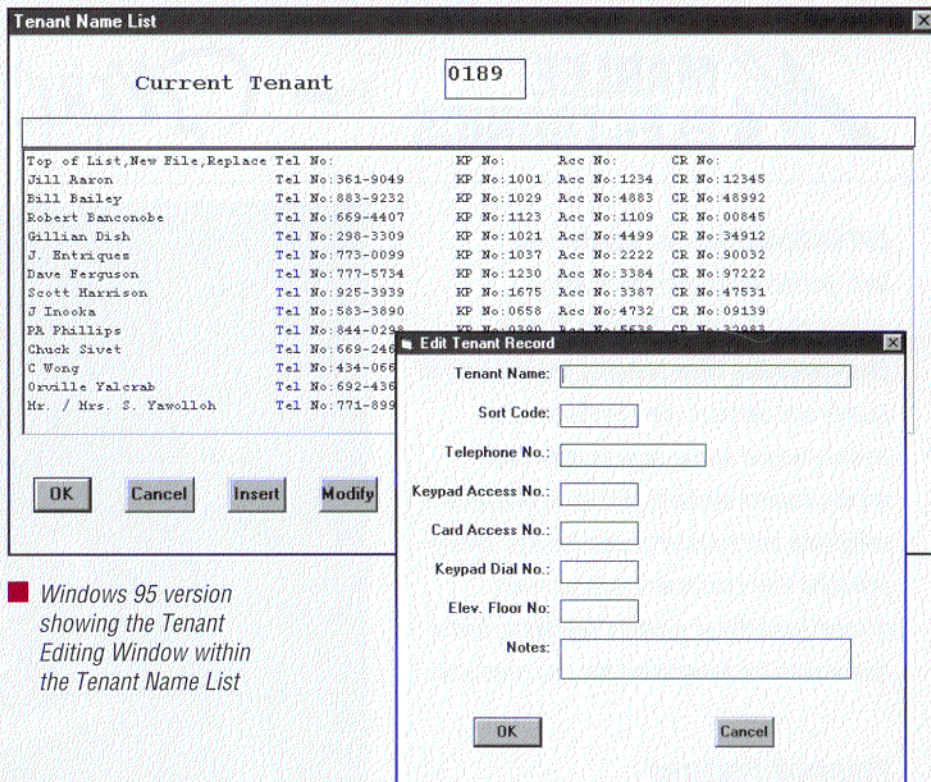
Tenant Name List

Current Tenant 0189

| | | | | |
|---|---|---|---|---|
| Top of List,New File,Replace | Tel No: | KP No: | Acc No: | CR No: |
| Jill Aaron | Tel No:361-9049 | KP No:1001 | Acc No:1234 | CR No:12345 |
| Bill Bailey | Tel No:883-9232 | KP No:1029 | Acc No:4883 | CR No:48992 |
| Robert Banconobe | Tel No:669-4407 | KP No:1123 | Acc No:1109 | CR No:00845 |
| Gillian Dish | Tel No:298-3309 | KP No:1021 | Acc No:4499 | CR No:34912 |
| J. Entriques | Tel No:773-0099 | KP No:1037 | Acc No:2222 | CR No:90032 |
| Dave Ferguson | Tel No:777-5734 | KP No:1230 | Acc No:3384 | CR No:97222 |
| Scott Harrison | Tel No:925-3939 | KP No:1675 | Acc No:3387 | CR No:47531 |
| J Inooka | Tel No:583-3890 | KP No:0658 | Acc No:4732 | CR No:09139 |
| PA Phillips | Tel No:844-0298 | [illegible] | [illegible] | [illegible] |
| Chuck Sivet | Tel No:669-246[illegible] | | | |
| C Wong | Tel No:434-066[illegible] | | | |
| Orville Yalcrab | Tel No:692-436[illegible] | | | |
| Mr. / Mrs. S. Yawolloh | Tel No:771-899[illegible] | | | |

OK Cancel Insert Modify

Edit Tenant Record

Tenant Name:
Sort Code:
Telephone No.:
Keypad Access No.:
Card Access No.:
Keypad Dial No.:
Elev. Floor No:
Notes:

OK Cancel

Windows 95 version showing the Tenant Editing Window within the Tenant Name List